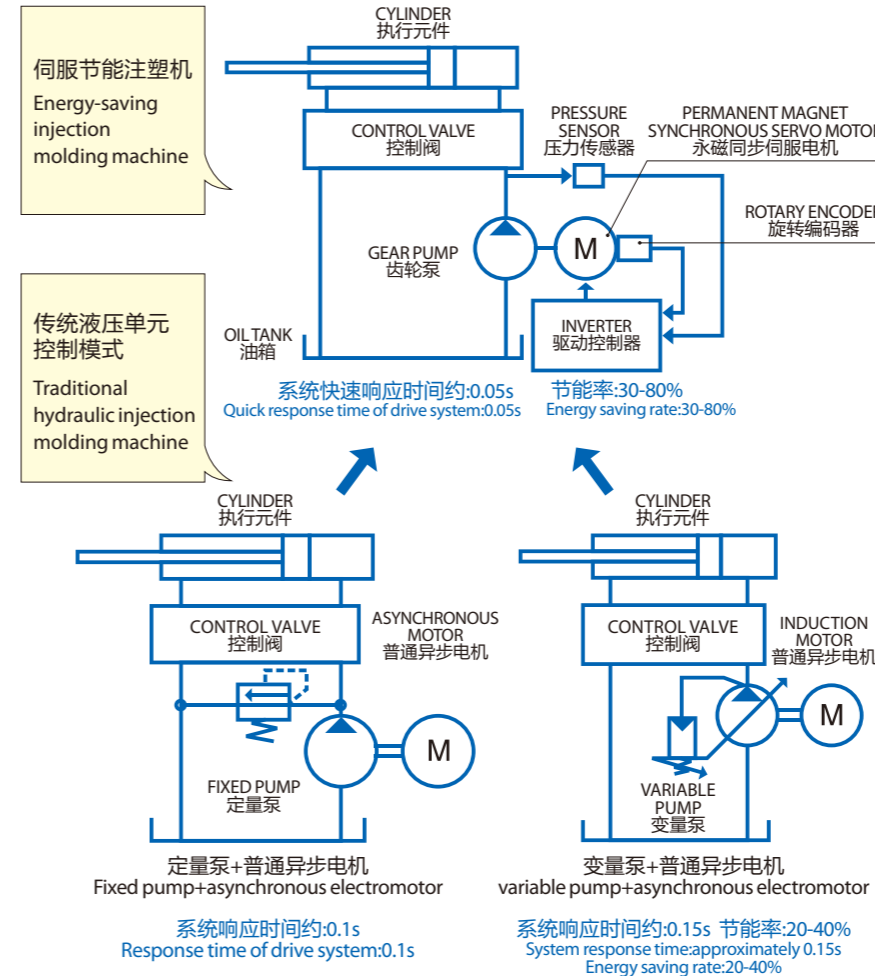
伺服节能注塑机
Energy-saving injection molding machine

传统液压单元控制模式
Traditional hydraulic injection molding machine

CYLINDER
执行元件

CONTROL VALVE
控制阀

PRESSURE SENSOR
压力传感器

PERMANENT MAGNET SYNCHRONOUS SERVO MOTO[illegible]
永磁同步伺服电机

ROTARY ENCODE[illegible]
旋转编码器

GEAR PUMP
齿轮泵

M

INVERTER
驱动控制器

OIL TANK
油箱

系统快速响应时间约:0.05s
Quick response time of drive system:0.05s

节能率:30-80%
Energy saving rate:30-80%

CYLINDER
执行元件

CONTROL VALVE
控制阀

ASYNCHRONOUS MOTOR
普通异步电机

M

FIXED PUMP
定量泵

定量泵+普通异步电机
Fixed pump+asynchronous electromotor

系统响应时间约:0.1s
Response time of drive system:0.1s

CYLINDER
执行元件

CONTROL VALVE
控制阀

INDUCTION MOTOR
普通异步电机

M

VARIABLE PUMP
变量泵

变量泵+普通异步电机
variable pump+asynchronous electromotor

系统响应时间约:0.15s 节能率:20-40%
System response time:approximately 0.15s
Energy saving rate:20-40%